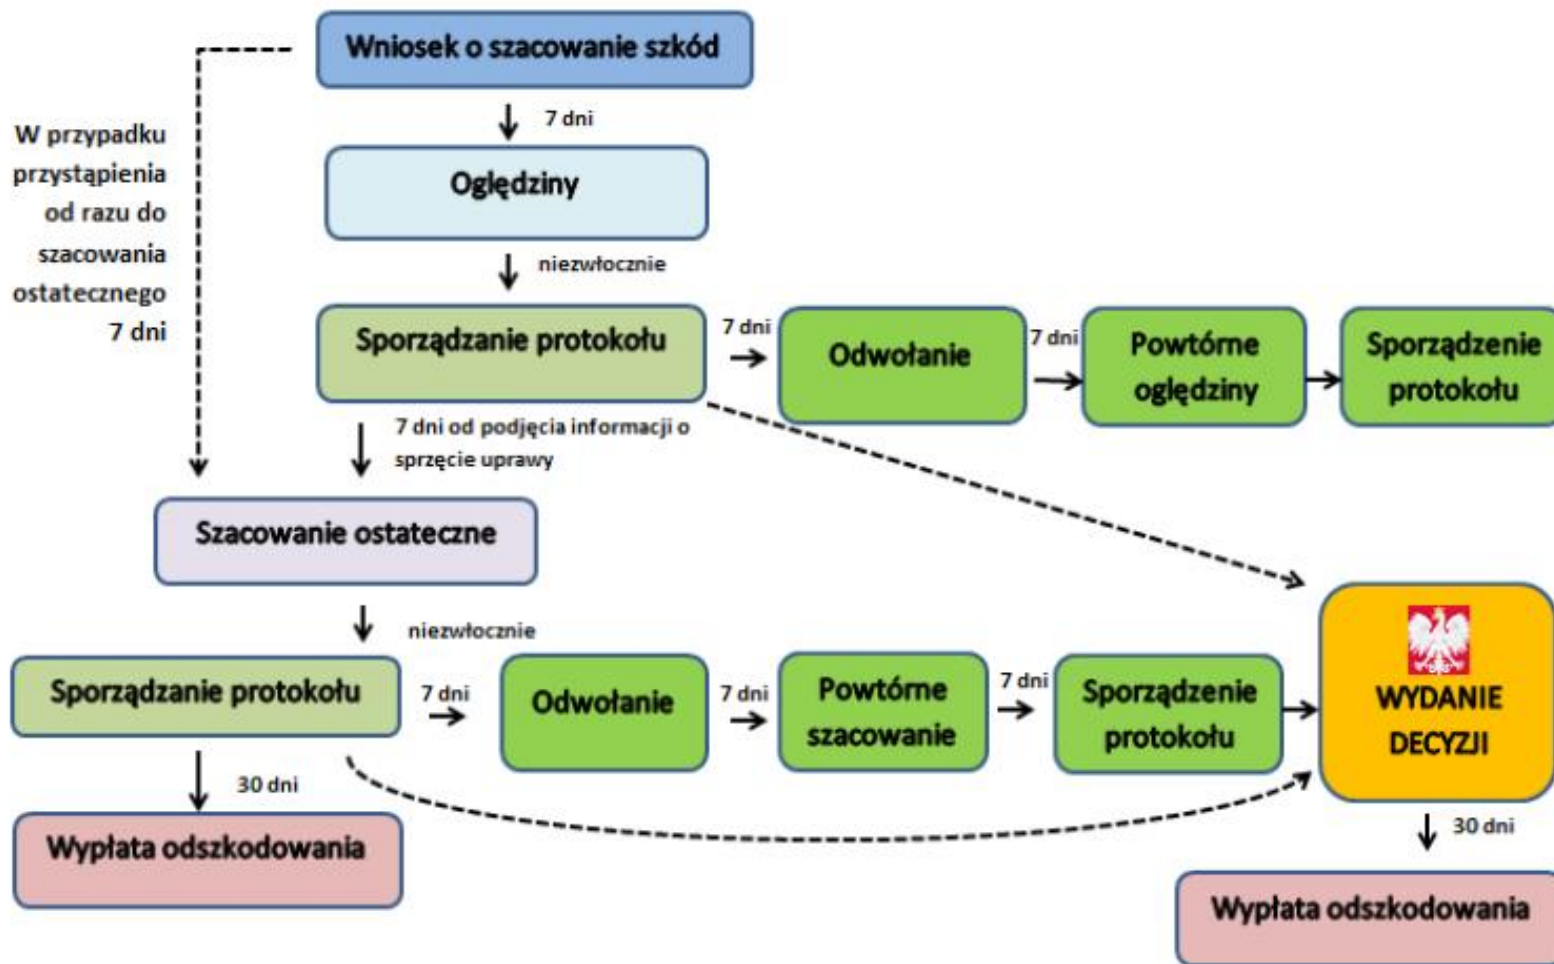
Wniosek o szacowanie szkód

7 dni

W przypadku przystąpienia od razu do szacowania ostatecznego 7 dni

Oględziny

niezwłocznie

Sporządzanie protokołu

7 dni

Odwołanie

7 dni

Powtórne oględziny

Sporządzenie protokołu

7 dni od podjęcia informacji o sprzęcie uprawy

Szacowanie ostateczne

niezwłocznie

Sporządzanie protokołu

7 dni

Odwołanie

7 dni

Powtórne szacowanie

7 dni

Sporządzenie protokołu

WYDANIE DECYZJI

30 dni

Wypłata odszkodowania

30 dni

Wypłata odszkodowania